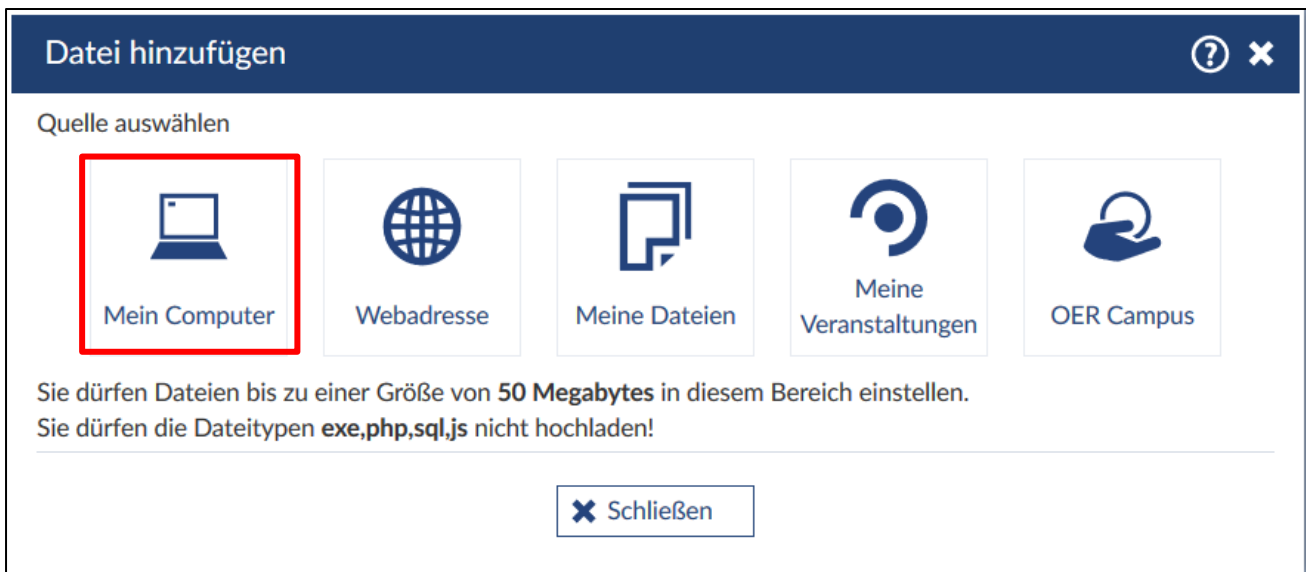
Datei hinzufügen

Quelle auswählen

Mein Computer

Webadresse

Meine Dateien

Meine Veranstaltungen

OER Campus

Sie dürfen Dateien bis zu einer Größe von **50 Megabytes** in diesem Bereich einstellen.
Sie dürfen die Dateitypen **exe,php,sql,js** nicht hochladen!

Schließen